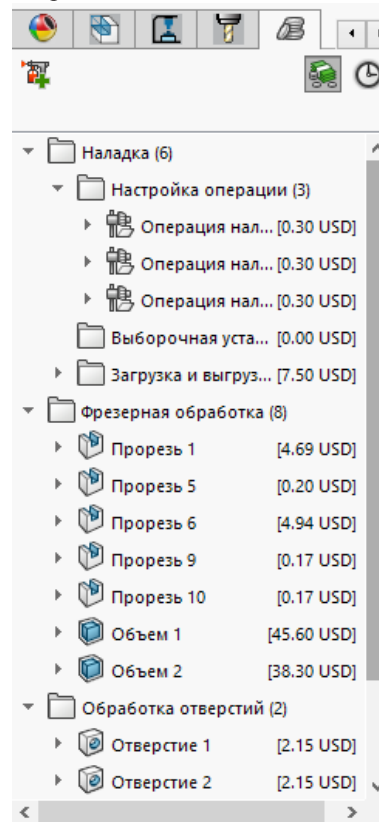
Наладка (6)
Настройка операции (3)
Операция нал... [0.30 USD]
Операция нал... [0.30 USD]
Операция нал... [0.30 USD]
Выборочная уста... [0.00 USD]
Загрузка и выгруз... [7.50 USD]
Фрезерная обработка (8)
Прорезь 1 [4.69 USD]
Прорезь 5 [0.20 USD]
Прорезь 6 [4.94 USD]
Прорезь 9 [0.17 USD]
Прорезь 10 [0.17 USD]
Объем 1 [45.60 USD]
Объем 2 [38.30 USD]
Обработка отверстий (2)
Отверстие 1 [2.15 USD]
Отверстие 2 [2.15 USD]